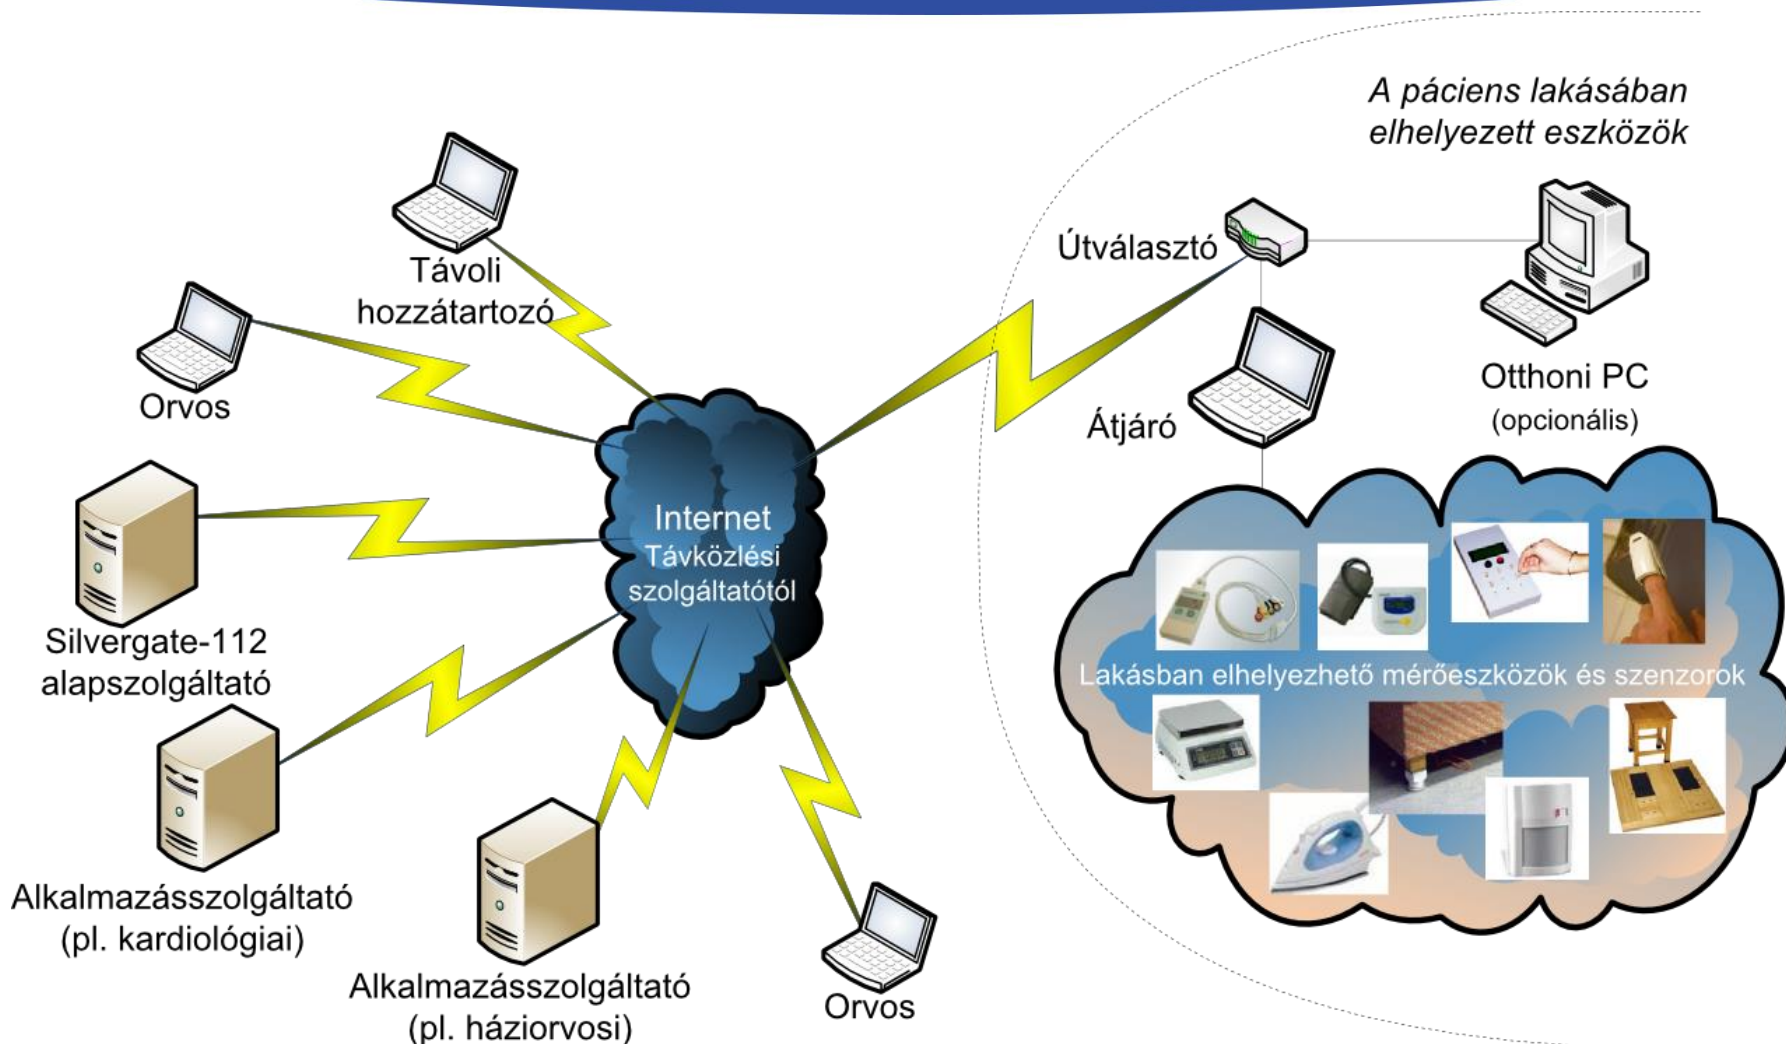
A páciens lakásában elhelyezett eszközök

Távoli hozzátartozó

Útválasztó

Otthoni PC
(opcionális)

Orvos

Átjáró

Internet
Távközlési szolgáltatótól

Silvergate-112 alapszolgáltató

Lakásban elhelyezhető mérőeszközök és szenzorok

Alkalmazásszolgáltató
(pl. kardiológiai)

Alkalmazásszolgáltató
(pl. háziorvosi)

Orvos